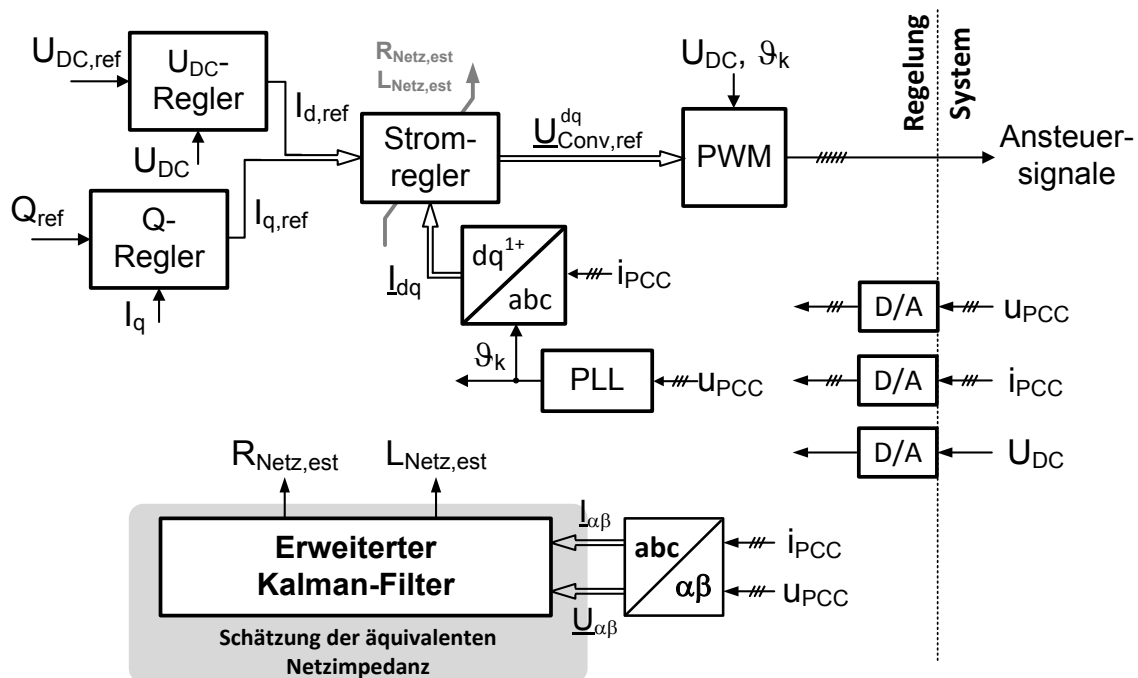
$U_{DC,ref}$

$U_{DC}$-Regler

$U_{DC}$

$R_{Netz,est}$
$L_{Netz,est}$

$I_{d,ref}$

Stromregler

$\underline{U}^{dq}_{Conv,ref}$

$U_{DC}$, $\vartheta_k$

PWM

Regelung

System

Ansteuersignale

$Q_{ref}$

Q-Regler

$I_{q,ref}$

$I_q$

$\underline{I}_{dq}$

$dq^{1+}$

abc

$i_{PCC}$

D/A

$u_{PCC}$

$\vartheta_k$

PLL

$u_{PCC}$

D/A

$i_{PCC}$

D/A

$U_{DC}$

$R_{Netz,est}$

$L_{Netz,est}$

Erweiterter Kalman-Filter

$\underline{I}_{\alpha\beta}$

$\underline{U}_{\alpha\beta}$

abc

$\alpha\beta$

$i_{PCC}$

$u_{PCC}$

Schätzung der äquivalenten Netzimpedanz